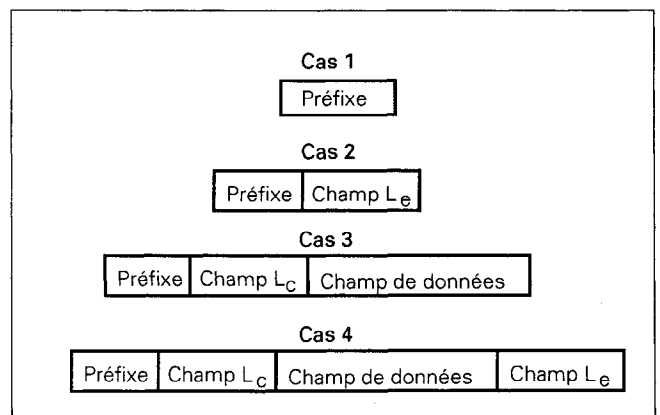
Cas 1

| Préfixe |
|---|

Cas 2

| Préfixe | Champ $L_e$ |
|---|---|

Cas 3

| Préfixe | Champ $L_c$ | Champ de données |
|---|---|---|

Cas 4

| Préfixe | Champ $L_c$ | Champ de données | Champ $L_e$ |
|---|---|---|---|